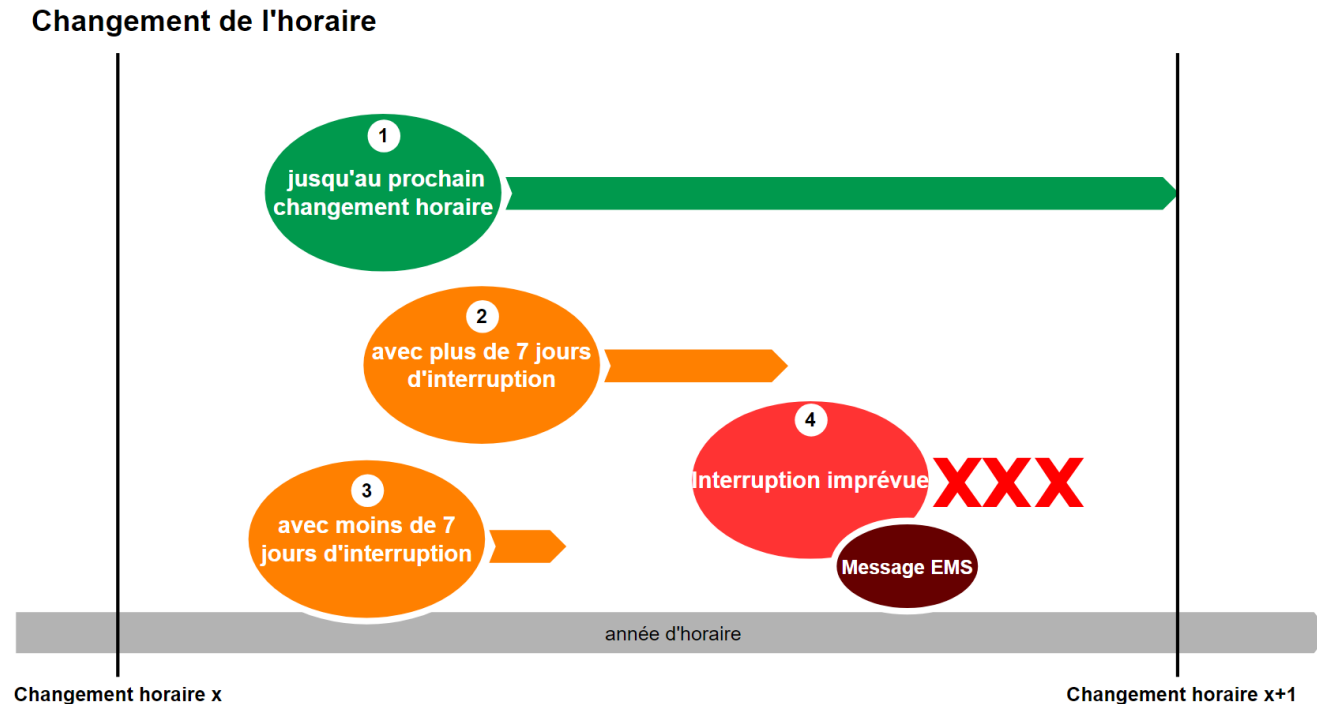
Changement de l'horaire

1
jusqu'au prochain changement horaire

2
avec plus de 7 jours d'interruption

4
Interruption imprévue

XXX

3
avec moins de 7 jours d'interruption

Message EMS

année d'horaire

Changement horaire x

Changement horaire x+1